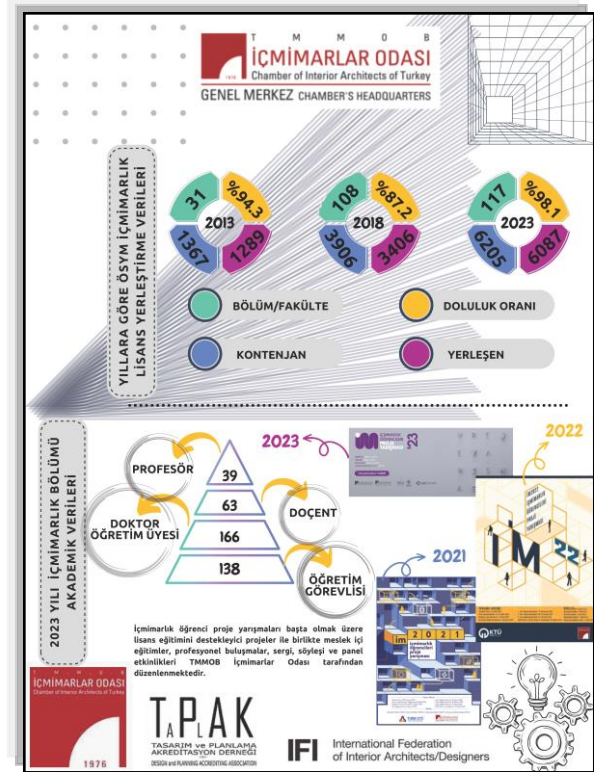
T M M O B
İÇMİMARLAR ODASI
1976
Chamber of Interior Architects of Turkey
GENEL MERKEZ CHAMBER'S HEADQUARTERS

YILLARA GÖRE ÖSYM İÇMİMARLIK LİSANS YERLEŞTİRME VERİLERİ

| | 2013 | 2018 | 2023 |
|---|---|---|---|
| Bölüm/Fakülte | 31 | 108 | 117 |
| Doluluk Oranı | %94.3 | %87.2 | %98.1 |
| Kontenjan | 1367 | 3906 | 6205 |
| Yerleşen | 1289 | 3406 | 6087 |

BÖLÜM/FAKÜLTE
DOLULUK ORANI
KONTENJAN
YERLEŞEN

2023 YILI İÇMİMARLIK BÖLÜMÜ AKADEMİK VERİLERİ

PROFESÖR
39
DOÇENT
63
DOKTOR ÖĞRETİM ÜYESİ
166
ÖĞRETİM GÖREVLİSİ
138

2023
2022
2021
İM 22
im 2021

İçmimarlık öğrenci proje yarışmaları başta olmak üzere lisans eğitimini destekleyici projeler ile birlikte meslek içi eğitimler, profesyonel buluşmalar, sergi, söyleşi ve panel etkinlikleri TMMOB İçmimarlar Odası tarafından düzenlenmektedir.

İÇMİMARLAR ODASI
Chamber of Interior Architects of Turkey
1976

TAPLAK
TASARIM ve PLANLAMA AKREDİTASYON DERNEĞİ
DESIGN and PLANNING ACCREDITING ASSOCIATION

IFI International Federation of Interior Architects/Designers